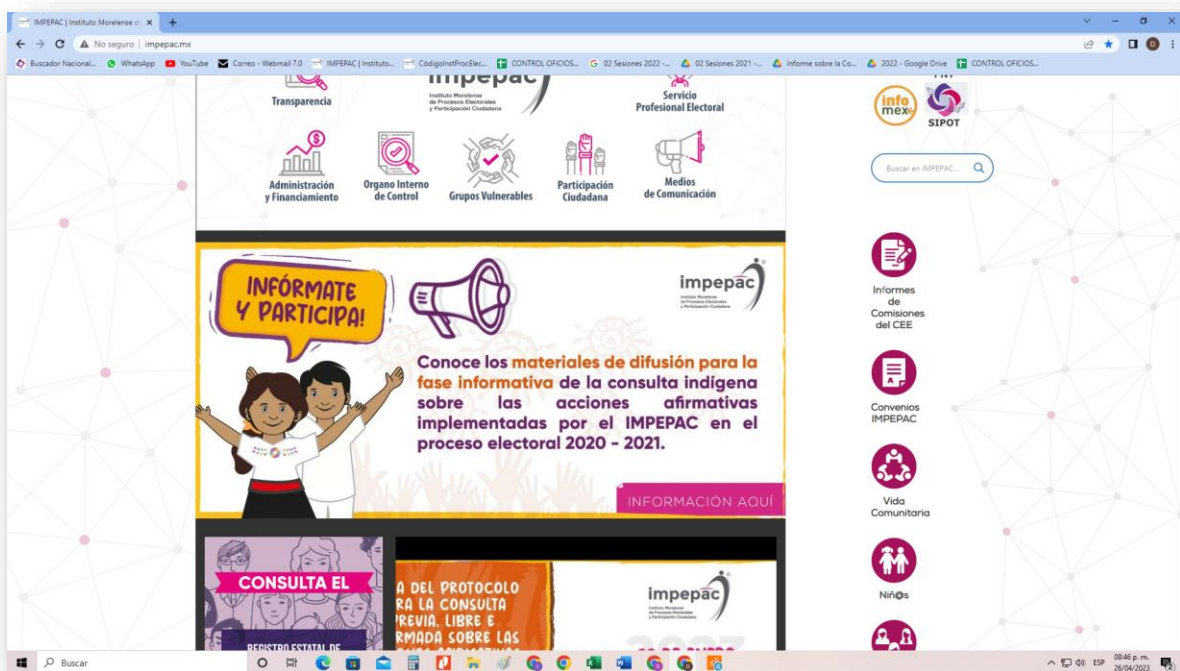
IMPEPAC | Instituto Morelense de ×

No seguro | impepac.mx

Buscador Nacional... WhatsApp YouTube Correo - Webmail 7.0 IMPEPAC | Instituto... CódigoInstProcElec... CONTROL OFICIOS... 02 Sesiones 2022 -... 02 Sesiones 2021 -... Informe sobre la Co... 2022 - Google Drive CONTROL OFICIOS...

Transparencia

impepac
Instituto Morelense de Procesos Electorales y Participación Ciudadana

Servicio Profesional Electoral

Administración y Financiamiento

Organo Interno de Control

Grupos Vulnerables

Participación Ciudadana

Medios de Comunicación

info mex

SIPOT

Buscar en IMPEPAC...

INFÓRMATE Y PARTICIPA!

impepac
Instituto Morelense de Procesos Electorales y Participación Ciudadana

Conoce los materiales de difusión para la fase informativa de la consulta indígena sobre las acciones afirmativas implementadas por el IMPEPAC en el proceso electoral 2020 - 2021.

INFORMACIÓN AQUÍ

Informes de Comisiones del CEE

Convenios IMPEPAC

Vida Comunitaria

Niñ@s

CONSULTA EL

REGISTRO ESTATAL DE

A DEL PROTOCOLO RA LA CONSULTA PREVIA, LIBRE E RMADA SOBRE LAS

impepac
Instituto Morelense de Procesos Electorales y Participación Ciudadana

Buscar

ESP 08:46 p. m. 26/04/2023